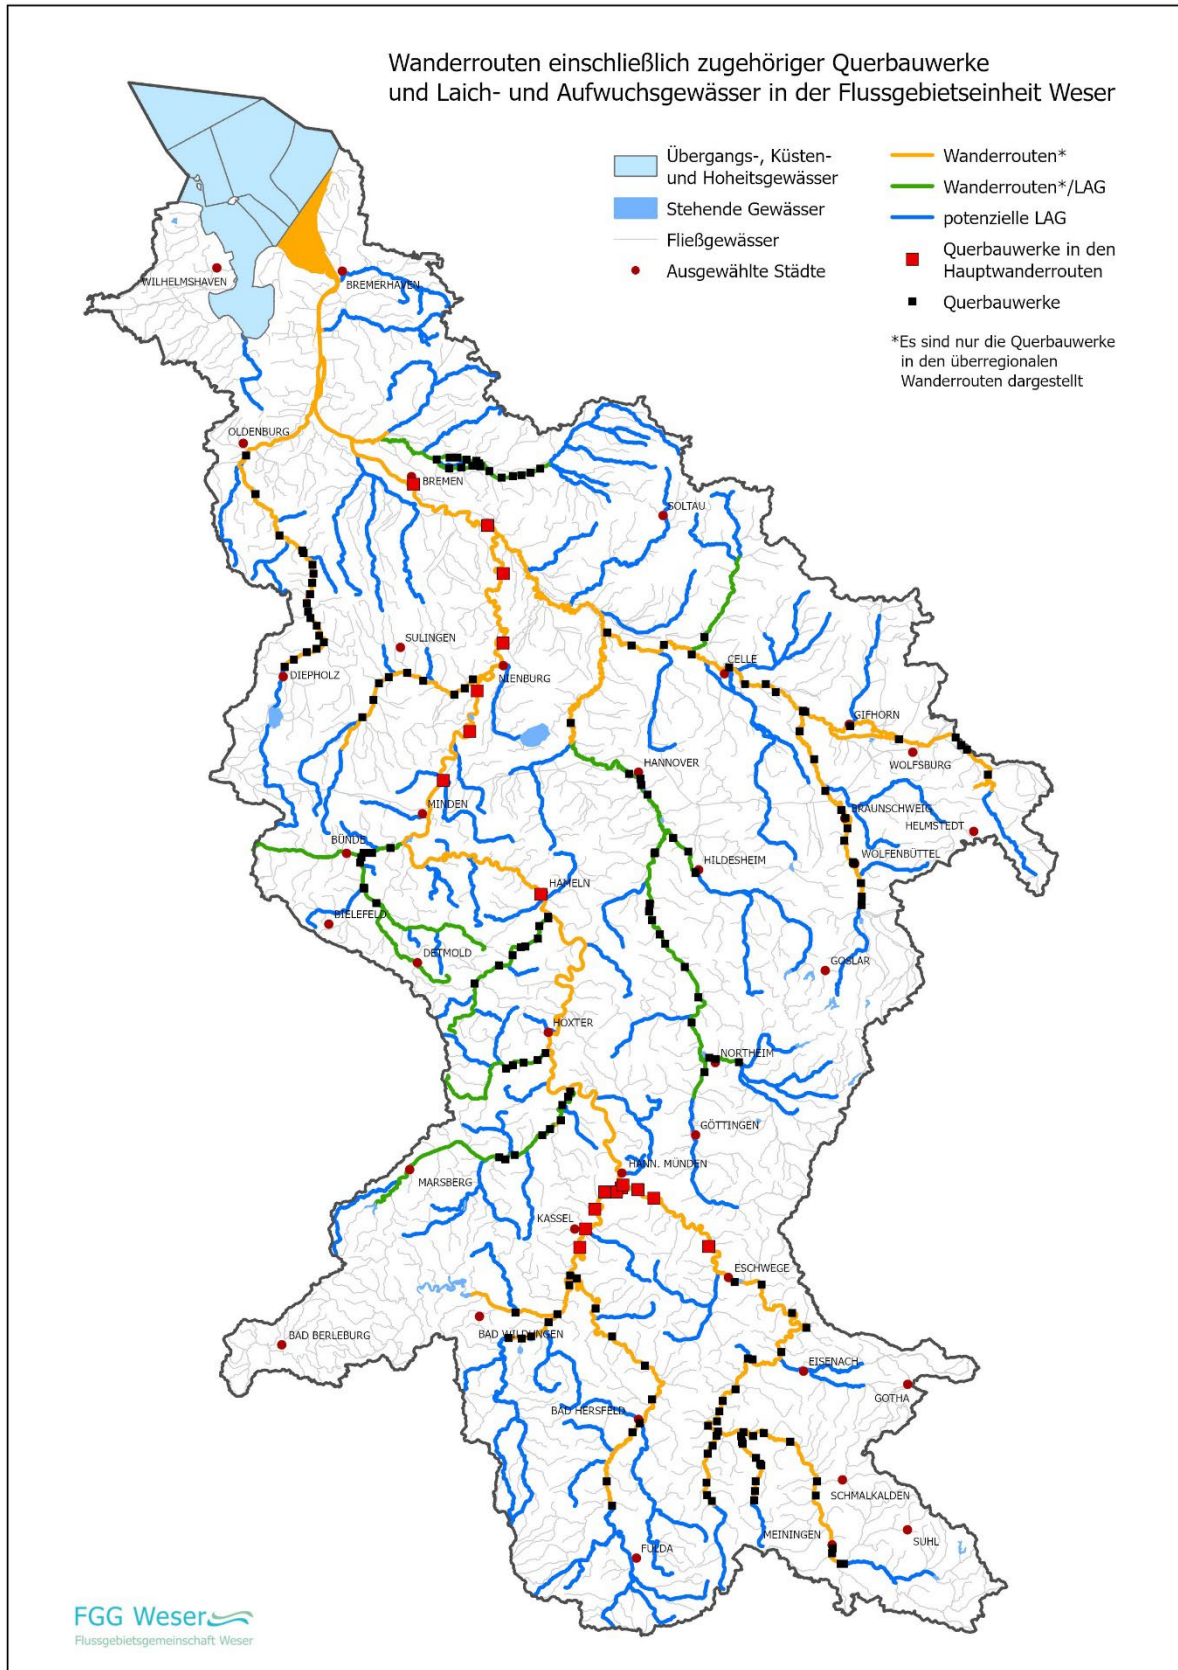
Wanderrouten einschließlich zugehöriger Querbauwerke und Laich- und Aufwuchsgewässer in der Flussgebietseinheit Weser

Übergangs-, Küsten- und Hoheitsgewässer
Stehende Gewässer
Fließgewässer
Ausgewählte Städte

Wanderrouten*
Wanderrouten*/LAG
potenzielle LAG
Querbauwerke in den Hauptwanderrouten
Querbauwerke

*Es sind nur die Querbauwerke in den überregionalen Wanderrouten dargestellt

WILHELMSHAVEN
BREMERHAVEN
OLDENBURG
BREMEN
SOLTAU
SULINGEN
DIEPHOLZ
NIENBURG
CELLE
GIFHORN
WOLFSBURG
HANNOVER
MINDEN
BRAUNSCHWEIG
HELMSTEDT
BÜNDE
WOLFENBÜTTEL
HILDESHEIM
HAMELN
BIELEFELD
DETMOLD
GOSLAR
HÖXTER
NORTHEIM
GÖTTINGEN
HANN. MÜNDEN
MARSBERG
KASSEL
ESCHWEGE
BAD BERLEBURG
BAD WILDUNGEN
EISENACH
GOTHA
BAD HERSFELD
SCHMALKALDEN
MEININGEN
SUHL
FULDA

FGG Weser
Flussgebietsgemeinschaft Weser